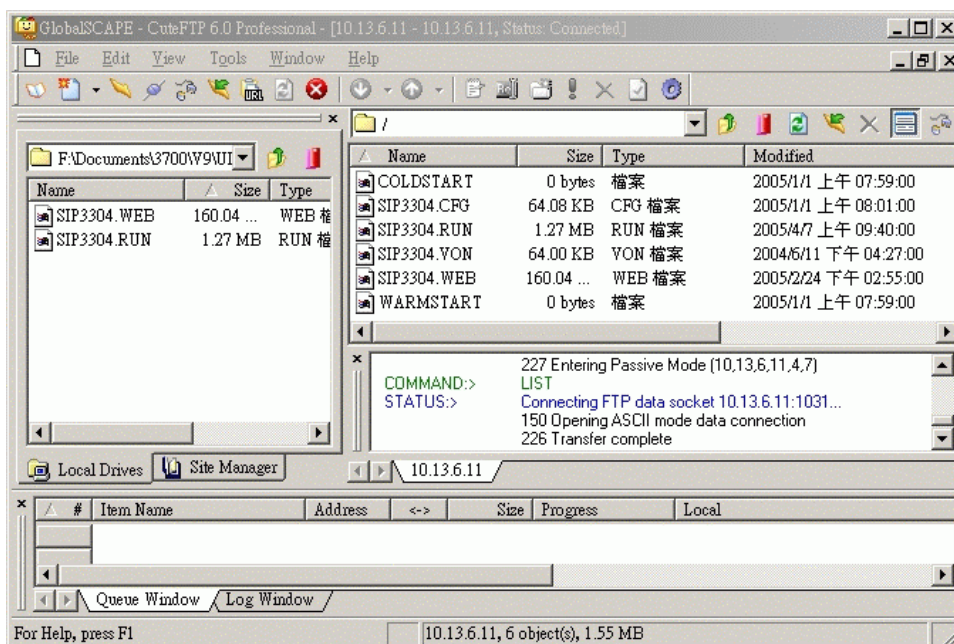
GlobalSCAPE - CuteFTP 6.0 Professional - [10.13.6.11 - 10.13.6.11, Status: Connected]

File Edit View Tools Window Help

F:\Documents\3700\W9\UI

| Name | Size | Type |
|---|---|---|
| SIP3304.WEB | 160.04 ... | WEB 檔 |
| SIP3304.RUN | 1.27 MB | RUN 檔 |

/

| Name | Size | Type | Modified |
|---|---|---|---|
| COLDSTART | 0 bytes | 檔案 | 2005/1/1 上午 07:59:00 |
| SIP3304.CFG | 64.08 KB | CFG 檔案 | 2005/1/1 上午 08:01:00 |
| SIP3304.RUN | 1.27 MB | RUN 檔案 | 2005/4/7 上午 09:40:00 |
| SIP3304.VON | 64.00 KB | VON 檔案 | 2004/6/11 下午 04:27:00 |
| SIP3304.WEB | 160.04 ... | WEB 檔案 | 2005/2/24 下午 02:55:00 |
| WARMSTART | 0 bytes | 檔案 | 2005/1/1 上午 07:59:00 |

227 Entering Passive Mode (10,13,6,11,4,7)
COMMAND:> LIST
STATUS:> Connecting FTP data socket 10.13.6.11:1031...
150 Opening ASCII mode data connection
226 Transfer complete

Local Drives | Site Manager

10.13.6.11

| # | Item Name | Address | <-> | Size | Progress | Local |
|---|---|---|---|---|---|---|

Queue Window | Log Window

For Help, press F1

10.13.6.11, 6 object(s), 1.55 MB